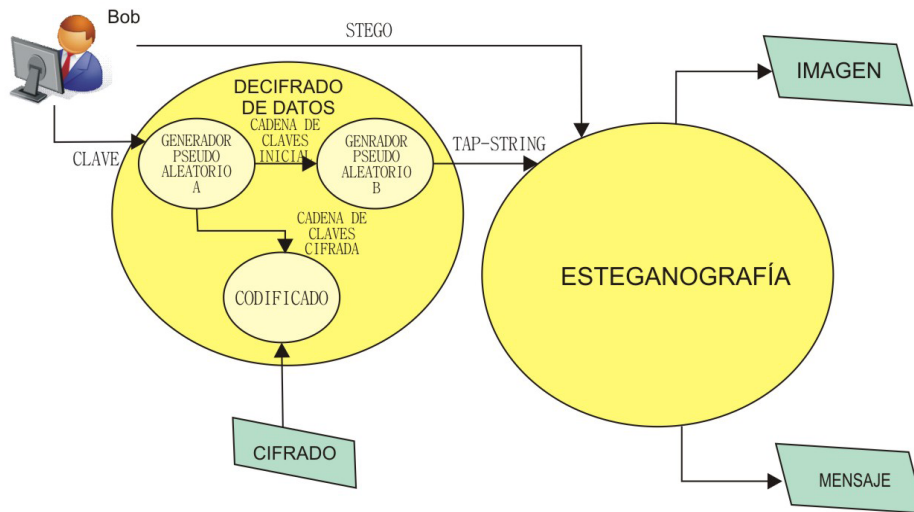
Bob

STEGO

IMAGEN

DECIFRADO DE DATOS

CLAVE

GENERADOR PSEUDO ALEATORIO A

CADENA DE CLAVES INICIAL

GENRADOR PSEUDO ALEATORIO B

TAP-STRING

CADENA DE CLAVES CIFRADA

CODIFICADO

ESTEGANOGRAFÍA

CIFRADO

MENSAJE